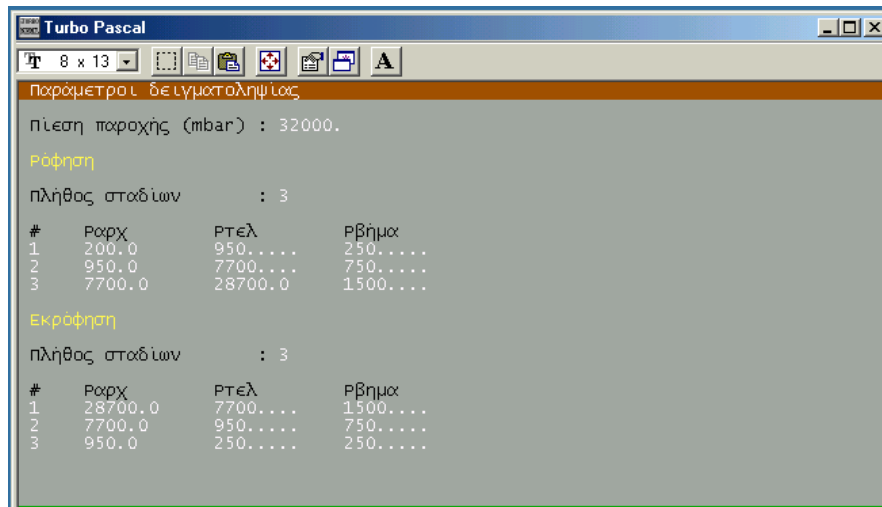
Turbo Pascal

8 x 13

A

Παράμετροι δειγματοληψίας

Πίεση παροχής (mbar) : 32000.

Ρόφηση

Πλήθος σταδίων : 3

| # | Ραρχ | Ρτελ | Ρβημα |
|---|---|---|---|
| 1 | 200.0 | 950..... | 250..... |
| 2 | 950.0 | 7700.... | 750..... |
| 3 | 7700.0 | 28700.0 | 1500.... |

Εκρόφηση

Πλήθος σταδίων : 3

| # | Ραρχ | Ρτελ | Ρβημα |
|---|---|---|---|
| 1 | 28700.0 | 7700.... | 1500.... |
| 2 | 7700.0 | 950..... | 750..... |
| 3 | 950.0 | 250..... | 250..... |